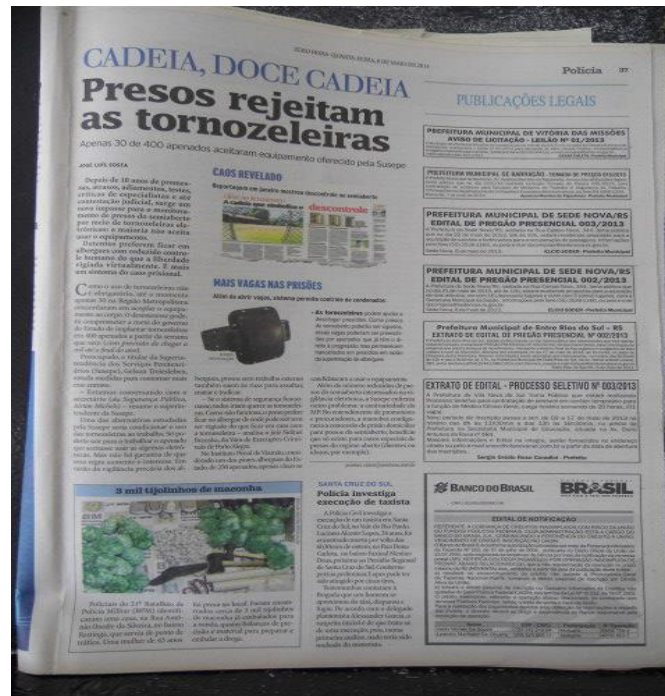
ZERO HORA QUINTA-FEIRA, 9 DE MAIO DE 2013

Polícia 37

CADEIA, DOCE CADEIA

Presos rejeitam as tornozeleiras

Apenas 30 de 400 apenados aceitaram equipamento oferecido pela Susepe

JOSÉ LUÍS COSTA

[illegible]

CAOS REVELADO

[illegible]

MAIS VAGAS NAS PRISÕES

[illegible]

3 mil tijolinhos de maconha

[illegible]

SANTA CRUZ DO SUL

Polícia investiga execução de taxista

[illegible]

PUBLICAÇÕES LEGAIS

PREFEITURA MUNICIPAL DE VITÓRIA DAS MISSÕES
AVISO DE LICITAÇÃO - LEILÃO Nº 01/2013

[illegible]

PREFEITURA MUNICIPAL DE SEDE NOVA/RS
EDITAL DE PREGÃO PRESENCIAL 003/2013

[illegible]

PREFEITURA MUNICIPAL DE SEDE NOVA/RS
EDITAL DE PREGÃO PRESENCIAL 002/2013

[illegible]

Prefeitura Municipal de Entre Rios do Sul - RS
EXTRATO DE EDITAL DE PREGÃO PRESENCIAL Nº 002/2013

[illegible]

EXTRATO DE EDITAL - PROCESSO SELETIVO Nº 003/2013

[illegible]

BANCO DO BRASIL

BRASIL

EDITAL DE NOTIFICAÇÃO

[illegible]